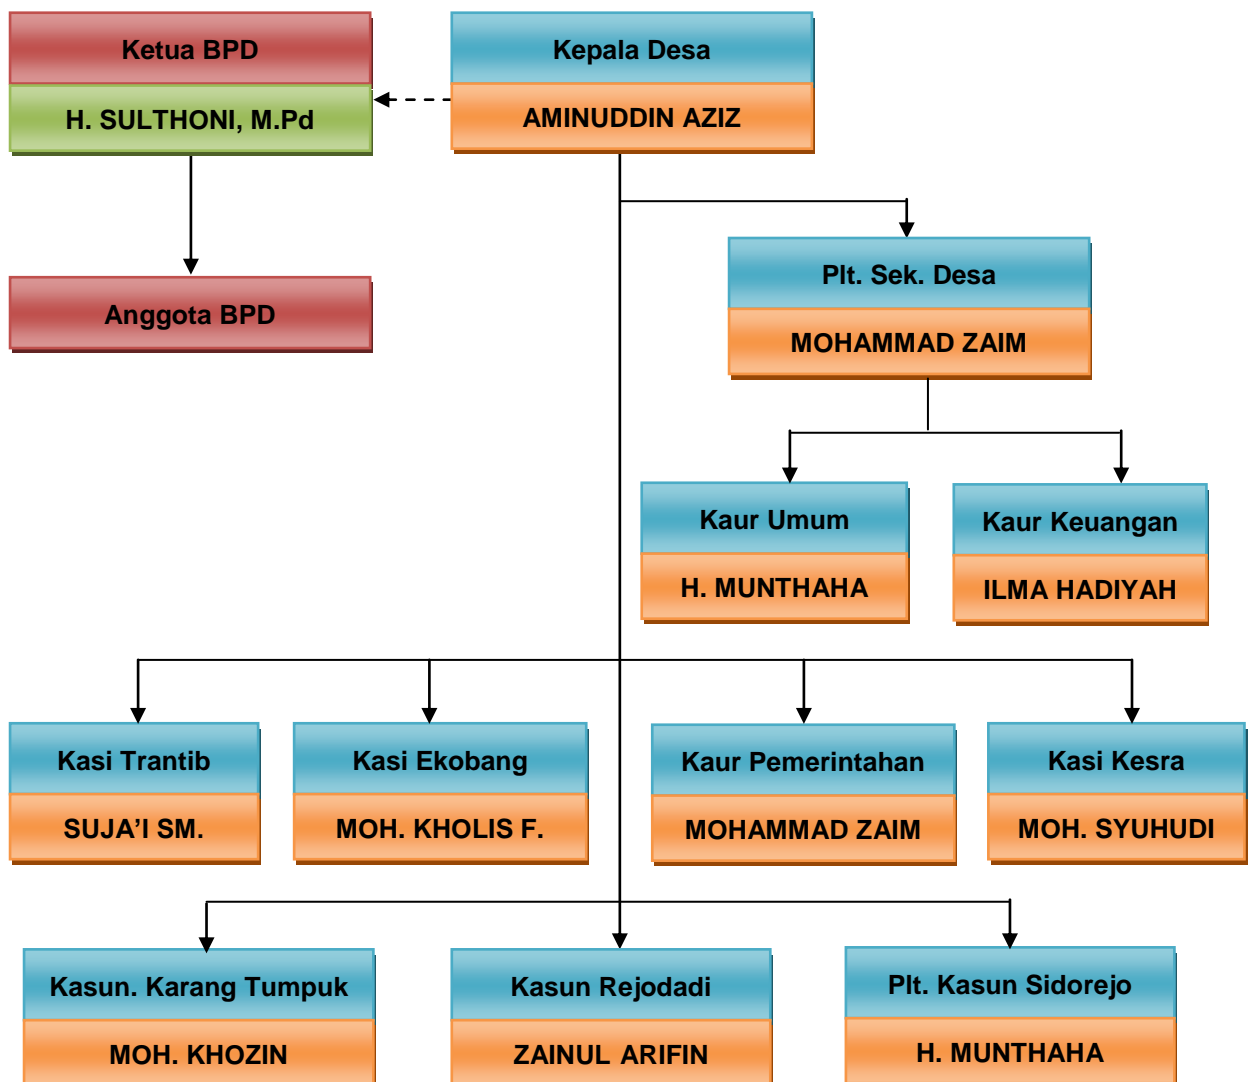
Ketua BPD
H. SULTHONI, M.Pd

Kepala Desa
AMINUDDIN AZIZ

Anggota BPD

Plt. Sek. Desa
MOHAMMAD ZAIM

Kaur Umum
H. MUNTHAHA

Kaur Keuangan
ILMA HADIYAH

Kasi Trantib
SUJA'I SM.

Kasi Ekobang
MOH. KHOLIS F.

Kaur Pemerintahan
MOHAMMAD ZAIM

Kasi Kesra
MOH. SYUHUDI

Kasun. Karang Tumpuk
MOH. KHOZIN

Kasun Rejodadi
ZAINUL ARIFIN

Plt. Kasun Sidorejo
H. MUNTHAHA